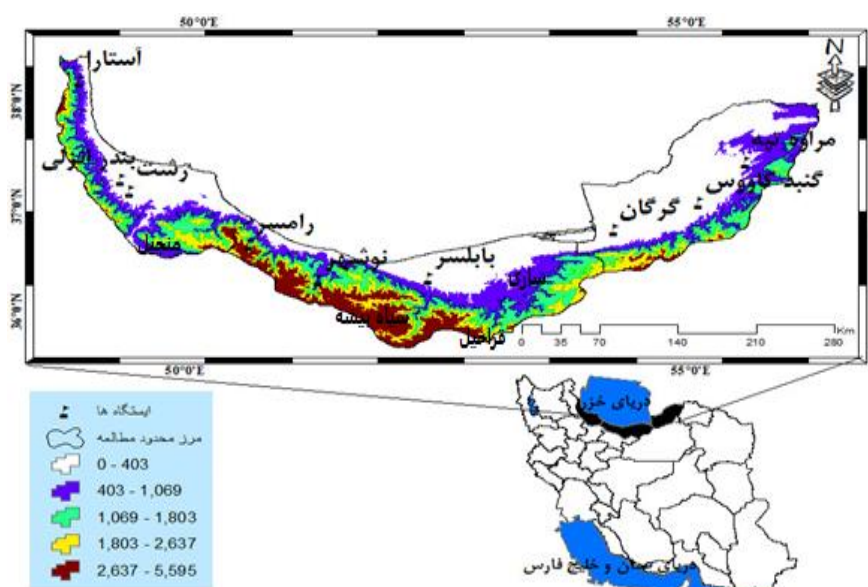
50°0'E
55°0'E
38°0'N
37°0'N
36°0'N
آستارا
رشت
بندر انزلی
منجیل
رامسر
نوشهر
بابلسر
ساری
سیاه بیشه
فیروزکوه
گرگان
گنبد کاووس
مراوه تپه
0 35 70 140 210 280 Km
50°0'E
55°0'E
دریای خزر
دریای عمان و خلیج فارس
ایستگاه ها
مرز محدود مطالعه
0 - 403
403 - 1,069
1,069 - 1,803
1,803 - 2,637
2,637 - 5,595